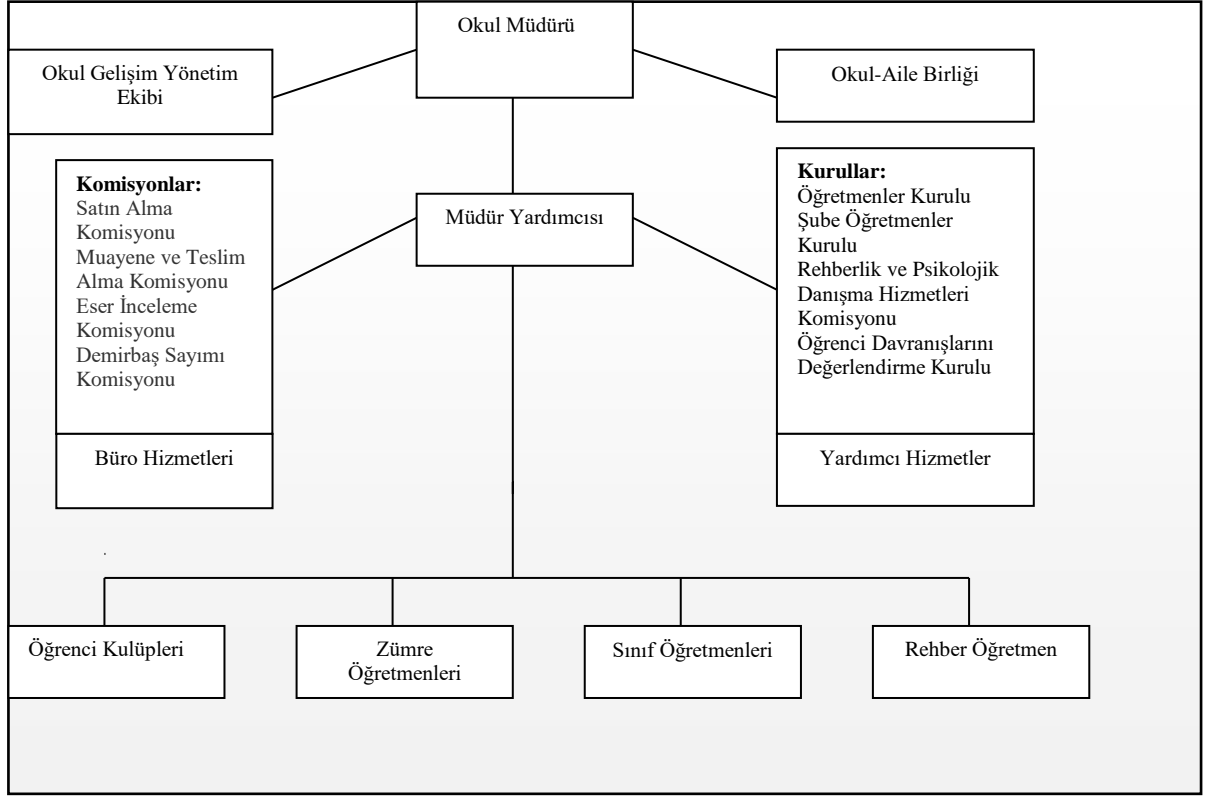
Okul Müdürü

Okul Gelişim Yönetim Ekibi

Okul-Aile Birliği

Komisyonlar:
Satın Alma Komisyonu
Muayene ve Teslim Alma Komisyonu
Eser İnceleme Komisyonu
Demirbaş Sayımı Komisyonu

Büro Hizmetleri

Müdür Yardımcısı

Kurullar:
Öğretmenler Kurulu
Şube Öğretmenler Kurulu
Rehberlik ve Psikolojik Danışma Hizmetleri Komisyonu
Öğrenci Davranışlarını Değerlendirme Kurulu

Yardımcı Hizmetler

Öğrenci Kulüpleri

Zümre Öğretmenleri

Sınıf Öğretmenleri

Rehber Öğretmen